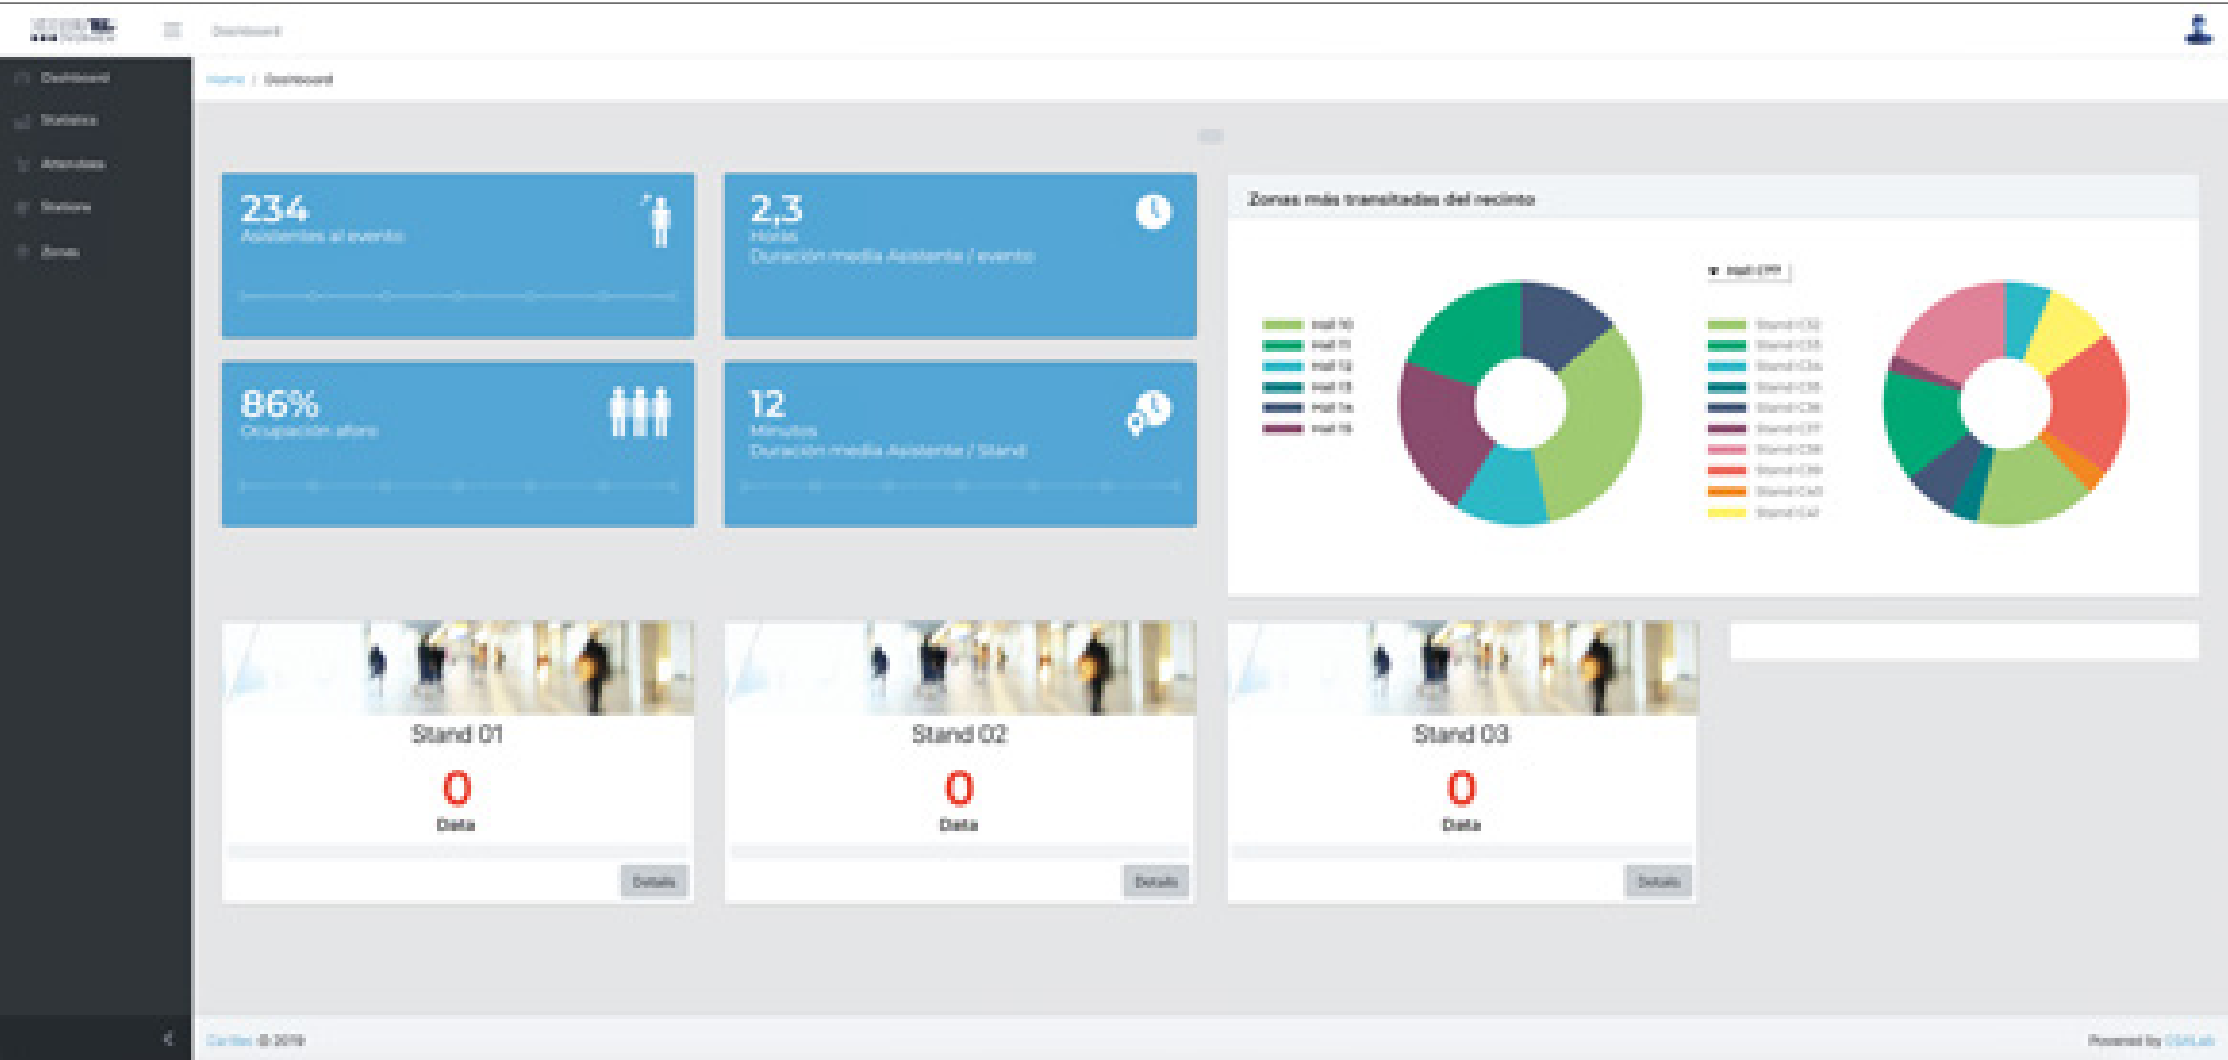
Dashboard

Dashboard
Statistics
Attendees
Stations
Zones

Home / Dashboard

234
Asistentes al evento

2,3
Horas
Duración media Asistente / evento

86%
Ocupación aforo

12
Minutos
Duración media Asistente / Stand

Zonas más transitadas del recinto

Hall 10
Hall 11
Hall 12
Hall 13
Hall 14
Hall 15

Hall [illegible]

Stand C32
Stand C33
Stand C34
Stand C35
Stand C36
Stand C37
Stand C38
Stand C39
Stand C40
Stand C41

Stand 01
0
Data
Details

Stand 02
0
Data
Details

Stand 03
0
Data
Details

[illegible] © 2019

Powered by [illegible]